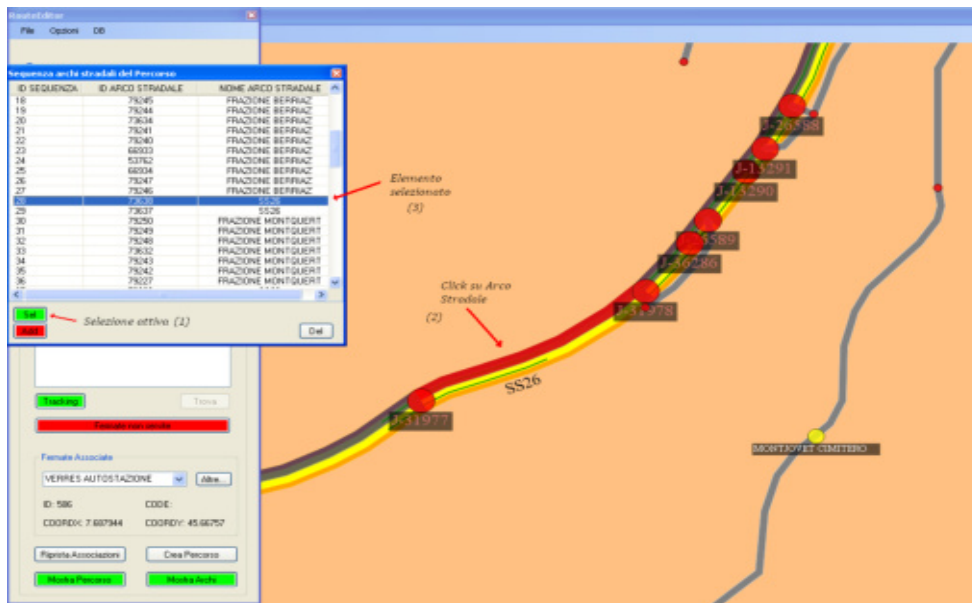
RouteEditor
File Opzioni DB

Sequenza archi stradali del Percorso

| ID SEQUENZA | ID ARCO STRADALE | NOME ARCO STRADALE |
|---|---|---|
| 18 | 79245 | FRAZIONE BERRIAZ |
| 19 | 79244 | FRAZIONE BERRIAZ |
| 20 | 73634 | FRAZIONE BERRIAZ |
| 21 | 79241 | FRAZIONE BERRIAZ |
| 22 | 79240 | FRAZIONE BERRIAZ |
| 23 | 66933 | FRAZIONE BERRIAZ |
| 24 | 53762 | FRAZIONE BERRIAZ |
| 25 | 66934 | FRAZIONE BERRIAZ |
| 26 | 79247 | FRAZIONE BERRIAZ |
| 27 | 79246 | FRAZIONE BERRIAZ |
| 28 | 73638 | SS26 |
| 29 | 73637 | SS26 |
| 30 | 79250 | FRAZIONE MONTQUERT |
| 31 | 79249 | FRAZIONE MONTQUERT |
| 32 | 79248 | FRAZIONE MONTQUERT |
| 33 | 73632 | FRAZIONE MONTQUERT |
| 34 | 79243 | FRAZIONE MONTQUERT |
| 35 | 79242 | FRAZIONE MONTQUERT |
| 36 | 79227 | FRAZIONE MONTQUERT |

Sel
Add
Selezione attiva (1)
Del

Elemento selezionato (3)

Click su Arco Stradale (2)

Tracking
Trova
Fermate non usate

Fermate Associate
VERRES AUTOSTAZIONE
Altre...
ID: 586
CODE:
COORDX: 7.687944
COORDY: 45.66757
Ripristina Associazioni
Crea Percorso
Mostra Percorso
Mostra Archi

J-28588
J-13291
J-13290
J-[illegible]589
J-36286
J-31978
SS26
J-31977
MONTJOVET CIMITERO